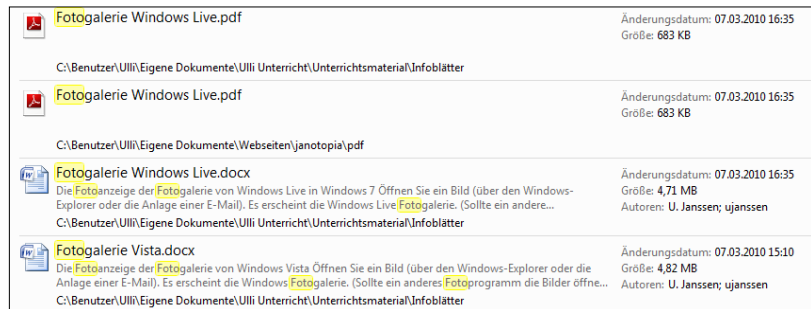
Fotogalerie Windows Live.pdf
Änderungsdatum: 07.03.2010 16:35
Größe: 683 KB
C:\Benutzer\Ulli\Eigene Dokumente\Ulli Unterricht\Unterrichtsmaterial\Infoblätter

Fotogalerie Windows Live.pdf
Änderungsdatum: 07.03.2010 16:35
Größe: 683 KB
C:\Benutzer\Ulli\Eigene Dokumente\Webseiten\janotopia\pdf

Fotogalerie Windows Live.docx
Die Fotoanzeige der Fotogalerie von Windows Live in Windows 7 Öffnen Sie ein Bild (über den Windows-Explorer oder die Anlage einer E-Mail). Es erscheint die Windows Live Fotogalerie. (Sollte ein andere...
Änderungsdatum: 07.03.2010 16:35
Größe: 4,71 MB
Autoren: U. Janssen; ujanssen
C:\Benutzer\Ulli\Eigene Dokumente\Ulli Unterricht\Unterrichtsmaterial\Infoblätter

Fotogalerie Vista.docx
Die Fotoanzeige der Fotogalerie von Windows Vista Öffnen Sie ein Bild (über den Windows-Explorer oder die Anlage einer E-Mail). Es erscheint die Windows Fotogalerie. (Sollte ein anderes Fotoprogramm die Bilder öffne...
Änderungsdatum: 07.03.2010 15:10
Größe: 4,82 MB
Autoren: U. Janssen; ujanssen
C:\Benutzer\Ulli\Eigene Dokumente\Ulli Unterricht\Unterrichtsmaterial\Infoblätter